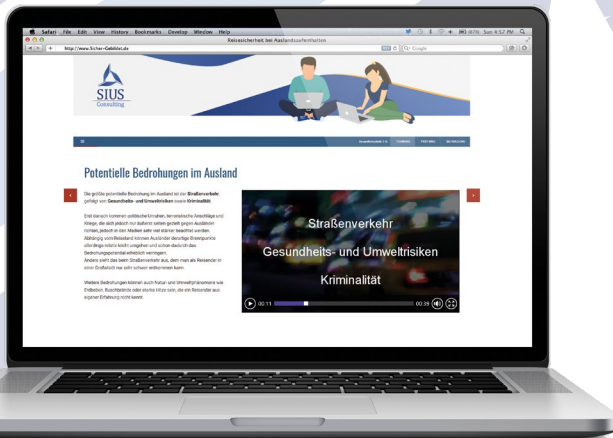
Safari File Edit View History Bookmarks Develop Window Help

Sun 4:57 PM

Reisesicherheit bei Auslandsaufenthalten

http://www.Sicher-Gebildet.de

Google

SIUS Consulting

Potentielle Bedrohungen im Ausland

Die größte potentielle Bedrohung im Ausland ist der Straßenverkehr, gefolgt von Gesundheits- und Umweltrisiken sowie Kriminalität.

Erst danach kommen politische Unruhen, terroristische Anschläge und Kriege, die sich jedoch nur äußerst selten gezielt gegen Ausländer richten, jedoch in den Medien sehr viel stärker beachtet werden. Abhängig vom Reiseland können Ausländer derartige Brennpunkte allerdings relativ leicht umgehen und schon dadurch das Bedrohungspotential erheblich verringern.
Anders sieht das beim Straßenverkehr aus, dem man als Reisender in einer Großstadt nur sehr schwer entkommen kann.

Weitere Bedrohungen können Natur- und Umweltphänomene wie Erdbeben, Buschbrände oder starke Hitze sein, die ein Reisender aus eigener Erfahrung nicht kennt.

Straßenverkehr

Gesundheits- und Umweltrisiken

Kriminalität

00:11

00:39